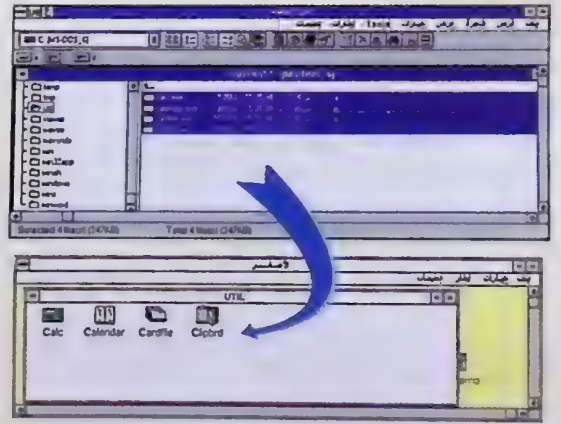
ملف أقراص شجرة عرض خيارات أدوات إطارات تعليمات

C: [MS-DOS_5]

temp
tmp
util
viewer
wamp
wcmcode
win
win32app
winalt
windows
wing
winword

Selected 4 file(s) (347KB)
Total 4 file(s) (347KB)

المدير

ملف خيارات إطار تعليمات

UTIL

Calc
Calendar
Cardfile
Clipbrd

temp